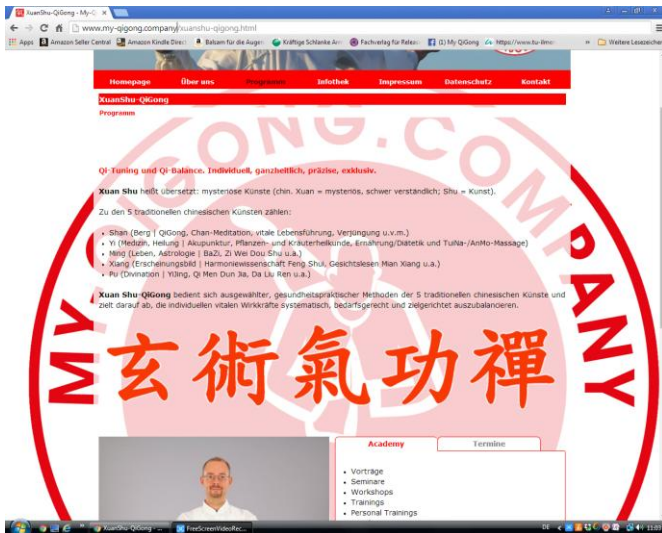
XuanShu-QiGong - My-C ×

www.my-qigong.company/xuanshu-qigong.html

Apps | Amazon Seller Central | Amazon Kindle Direct | Balsam für die Augen | Kräftige Schlanke Arme | Fachverlag für Relaxe | (1) My QiGong | https://www.tu-ilmen | Weitere Lesezeichen

Homepage | Über uns | Programm | Infothek | Impressum | Datenschutz | Kontakt

XuanShu-QiGong

Programm

Qi-Tuning und Qi-Balance. Individuell, ganzheitlich, präzise, exklusiv.

Xuan Shu heißt übersetzt: mystenöse Künste (chin. Xuan = mysteriös, schwer verständlich; Shu = Kunst).

Zu den 5 traditionellen chinesischen Künsten zählen:

- Shan (Berg | QiGong, Chan-Meditation, vitale Lebensführung, Verjüngung u.v.m.)
- Yi (Medizin, Heilung | Akupunktur, Pflanzen- und Kräuterheilkunde, Ernährung/Diätetik und TuiNa-/AnMo-Massage)
- Ming (Leben, Astrologie | BaZi, Zi Wei Dou Shu u.a.)
- Xiang (Erscheinungsbild | Harmoniewissenschaft Feng Shui, Gesichtslesen Mian Xiang u.a.)
- Pu (Divination | YiJing, Qi Men Dun Jia, Da Liu Ren u.a.)

Xuan Shu-QiGong bedient sich ausgewählter, gesundheitspraktischer Methoden der 5 traditionellen chinesischen Künste und zielt darauf ab, die individuellen vitalen Wirkkräfte systematisch, bedarfsgerecht und zielgerichtet auszubalancieren.

玄術氣功禪

MY-QIGONG.COMPANY

Academy | Termine

- Vorträge
- Seminare
- Workshops
- Trainings
- Personal Trainings

XuanShu-QiGong - ... | FreeScreenVideoRec...

DE 11:09